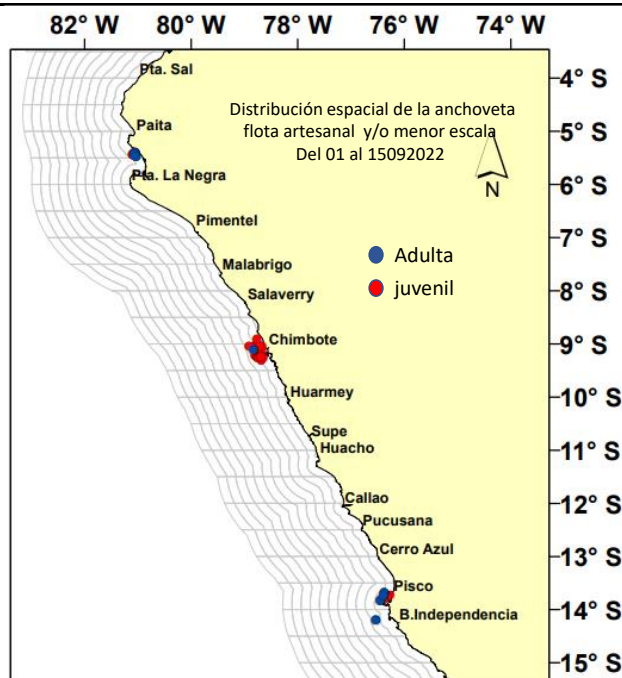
82° W 80° W 78° W 76° W 74° W

4° S
5° S
6° S
7° S
8° S
9° S
10° S
11° S
12° S
13° S
14° S
15° S

Distribución espacial de la anchoveta flota artesanal y/o menor escala Del 01 al 15092022

N

Adulta
juvenil

Pta. Sal
Paita
Pta. La Negra
Pimentel
Malabrigo
Salaverry
Chimbote
Huarmey
Supe
Huacho
Callao
Pucusana
Cerro Azul
Pisco
B.Independencia